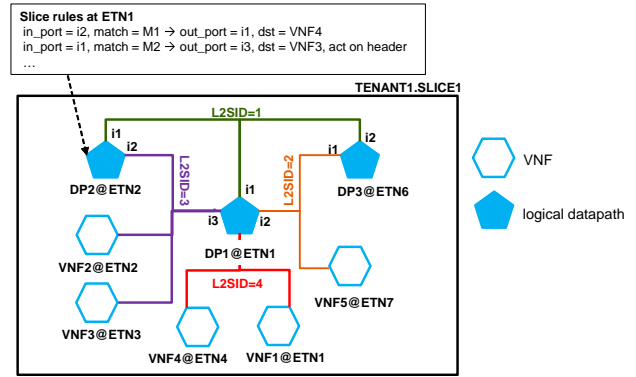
Slice rules at ETN1
in_port = i2, match = M1 → out_port = i1, dst = VNF4
in_port = i1, match = M2 → out_port = i3, dst = VNF3, act on header
…

TENANT1.SLICE1

L2SID=1

i1
i2
L2SID=3
DP2@ETN2

i1
i2
DP3@ETN6
L2SID=2

i1
i3
i2
DP1@ETN1

VNF2@ETN2

L2SID=4

VNF5@ETN7

VNF3@ETN3

VNF4@ETN4

VNF1@ETN1

VNF

logical datapath